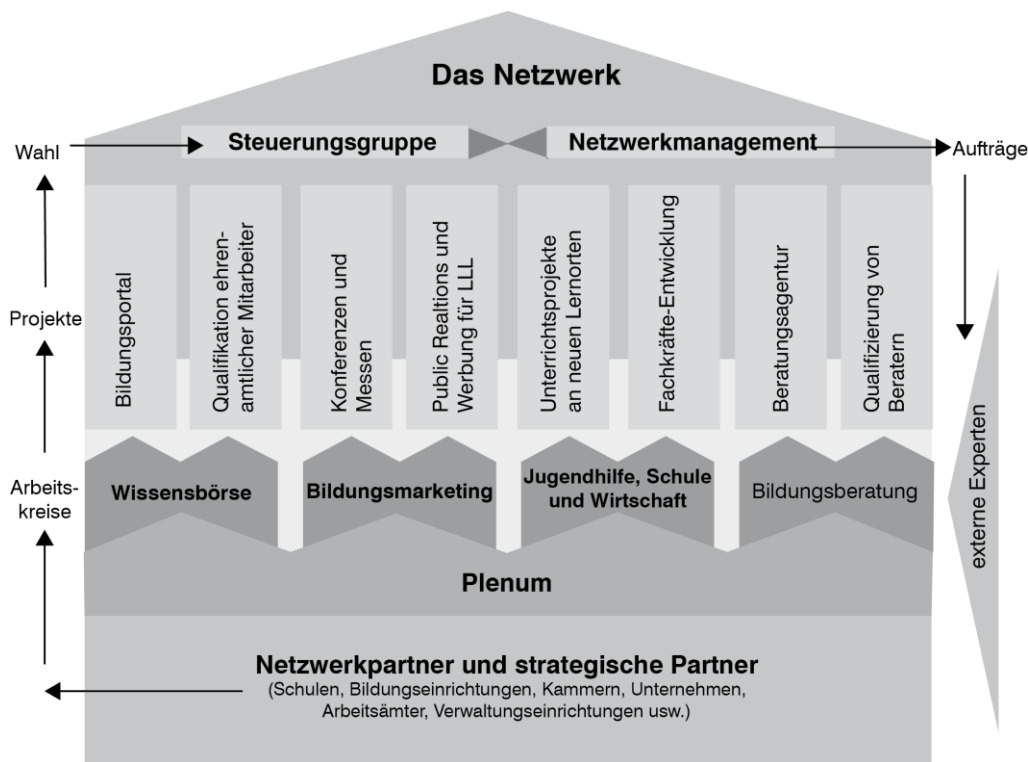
Das Netzwerk

Wahl

Steuerungsgruppe

Netzwerkmanagement

Aufträge

Projekte

Bildungsportal

Qualifikation ehrenamtlicher Mitarbeiter

Konferenzen und Messen

Public Realtions und Werbung für LLL

Unterrichtsprojekte an neuen Lernorten

Fachkräfte-Entwicklung

Beratungsagentur

Qualifizierung von Beratern

Arbeitskreise

Wissensbörse

Bildungsmarketing

Jugendhilfe, Schule und Wirtschaft

Bildungsberatung

externe Experten

Plenum

Netzwerkpartner und strategische Partner
(Schulen, Bildungseinrichtungen, Kammern, Unternehmen, Arbeitsämter, Verwaltungseinrichtungen usw.)